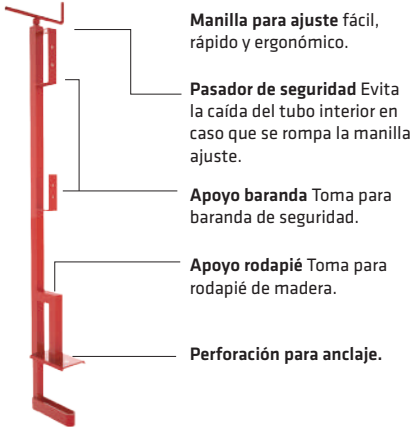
**Manilla para ajuste** fácil, rápido y ergonómico.

**Pasador de seguridad** Evita la caída del tubo interior en caso que se rompa la manilla ajuste.

**Apoyo baranda** Toma para baranda de seguridad.

**Apoyo rodapié** Toma para rodapié de madera.

**Perforación para anclaje.**